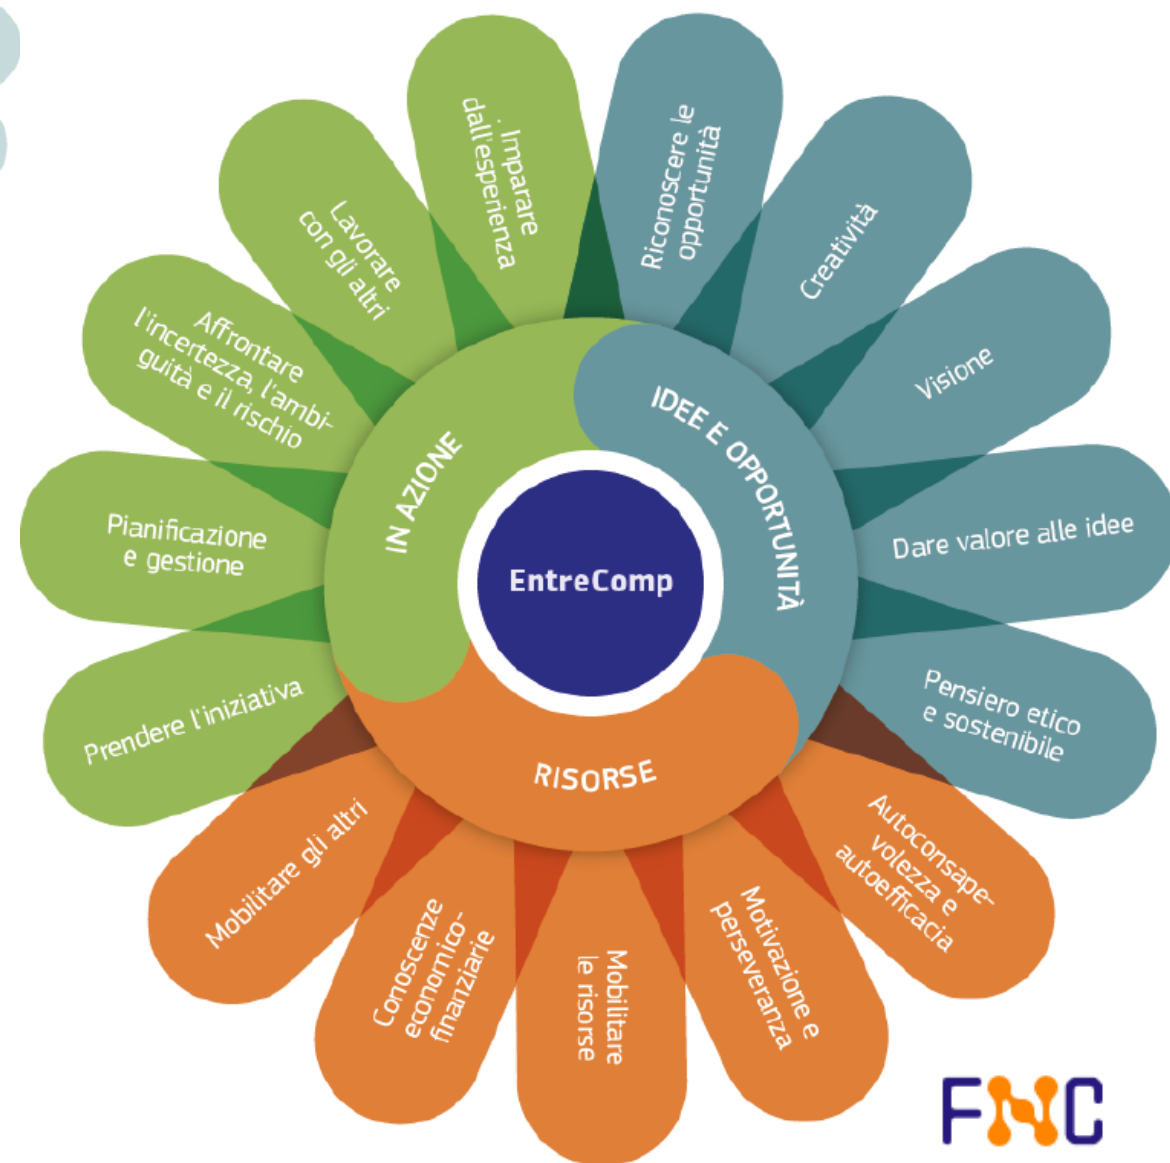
EntreComp

IDEE E OPPORTUNITÀ

Riconoscere le opportunità

Creatività

Visione

Dare valore alle idee

Pensiero etico e sostenibile

RISORSE

Autoconsapevolezza e autoefficacia

Motivazione e perseveranza

Mobilitare le risorse

Conoscenze economico-finanziarie

Mobilitare gli altri

IN AZIONE

Prendere l'iniziativa

Pianificazione e gestione

Affrontare l'incertezza, l'ambiguità e il rischio

Lavorare con gli altri

Imparare dall'esperienza

FNC